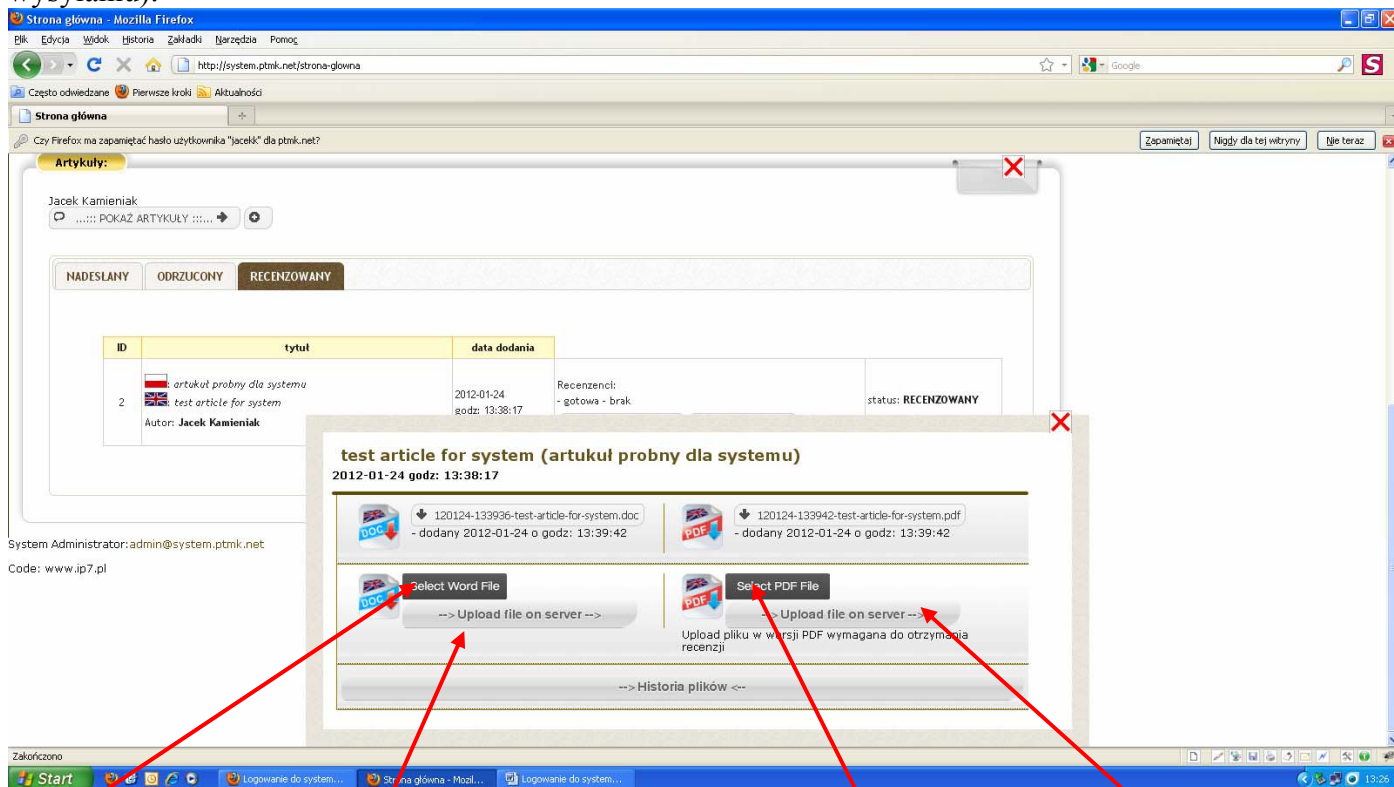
Strona główna - Mozilla Firefox

Plik Edycja Widok Historia Zakładki Narzędzia Pomoc

http://system.ptmk.net/strona-glowna

Google

Często odwiedzane Pierwsze kroki Aktualności

Strona główna

Czy Firefox ma zapamiętać hasło użytkownika "jacekk" dla ptmk.net?

Zapamiętaj Nigdy dla tej witryny Nie teraz

Artykuły:

Jacek Kamieniak

....:::: POKAŻ ARTYKUŁY ::::....

NADESŁANY ODRZUCONY RECENZOWANY

| ID | tytuł | data dodania | | |
|---|---|---|---|---|
| 2 | : artykuł probny dla systemu<br>: test article for system<br>Autor: Jacek Kamieniak | 2012-01-24 godz: 13:38:17 | Recenzenci:<br>- gotowa - brak | status: RECENZOWANY |

test article for system (artukuł probny dla systemu)
2012-01-24 godz: 13:38:17

120124-133936-test-article-for-system.doc
- dodany 2012-01-24 o godz: 13:39:42

120124-133942-test-article-for-system.pdf
- dodany 2012-01-24 o godz: 13:39:42

Select Word File

--> Upload file on server -->

Select PDF File

--> Upload file on server -->

Upload pliku w wersji PDF wymagana do otrzymania recenzji

--> Historia plików <--

System Administrator: admin@system.ptmk.net

Code: www.ip7.pl

Zakończono

Start

Logowanie do system...

Strona główna - Mozil...

Logowanie do system...

13:26